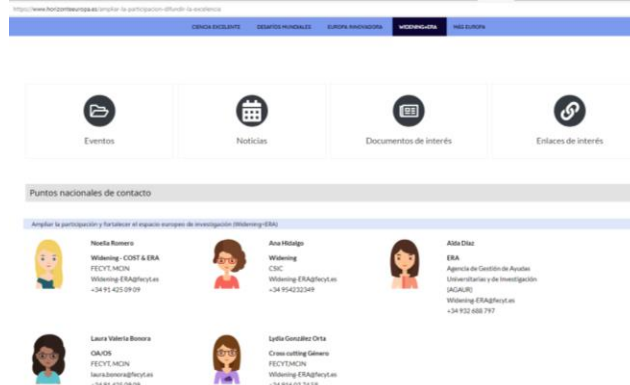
https://www.horizonteeuropa.es/ampliar-la-participacion-difundir-la-excelencia

CIENCIA EXCELENTE DESAFÍOS MUNDIALES EUROPA INNOVADORA WIDENING+ERA MÁS EUROPA

Eventos

Noticias

Documentos de interés

Enlaces de interés

Puntos nacionales de contacto

Ampliar la participación y fortalecer el espacio europeo de investigación (Widening+ERA)

Noelia Romero
Widening - COST & ERA
FECYT, MCIN
Widening-ERA@fecyt.es
+34 91 425 09 09

Ana Hidalgo
Widening
CSIC
Widening-ERA@fecyt.es
+34 954232349

Alda Díaz
ERA
Agencia de Gestión de Ayudas Universitarias y de Investigación (AGAUR)
Widening-ERA@fecyt.es
+34 932 688 797

Laura Valeria Bonora
OA/OS
FECYT, MCIN
laura.bonora@fecyt.es
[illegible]

Lydia González Orta
Cross cutting Género
FECYT, MCIN
Widening-ERA@fecyt.es
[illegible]